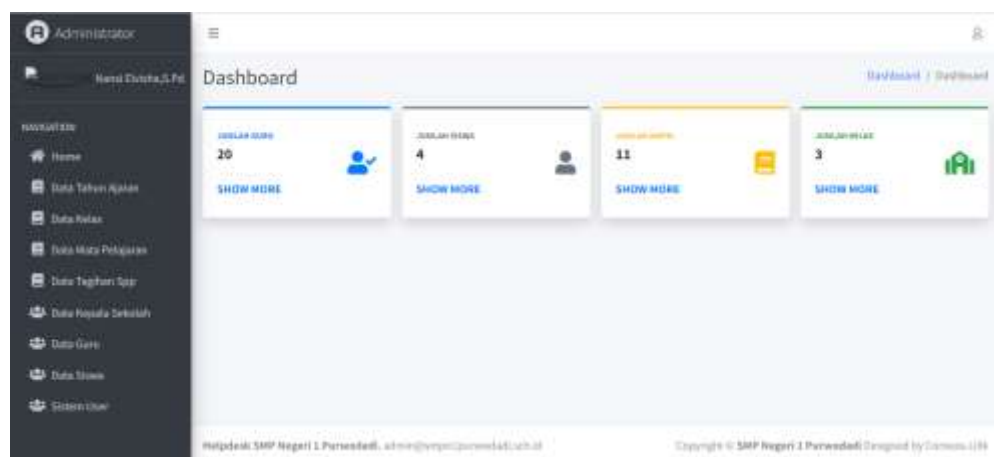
Administrator

Nanui Dutcha,S.Pd

NAVIGATION

Home

Data Tahun Ajaran

Data Kelas

Data Mata Pelajaran

Data Tagihan Spp

Data Kepala Sekolah

Data Guru

Data Siswa

Sistem User

≡

Dashboard

Dashboard / Dashboard

JUMLAH GURU
20
SHOW MORE

JUMLAH SISWA
4
SHOW MORE

JUMLAH MAPEL
11
SHOW MORE

JUMLAH KELAS
3
SHOW MORE

Helpdesk SMP Negeri 1 Purwodadi. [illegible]

Copyright © SMP Negeri 1 Purwodadi Designed by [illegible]